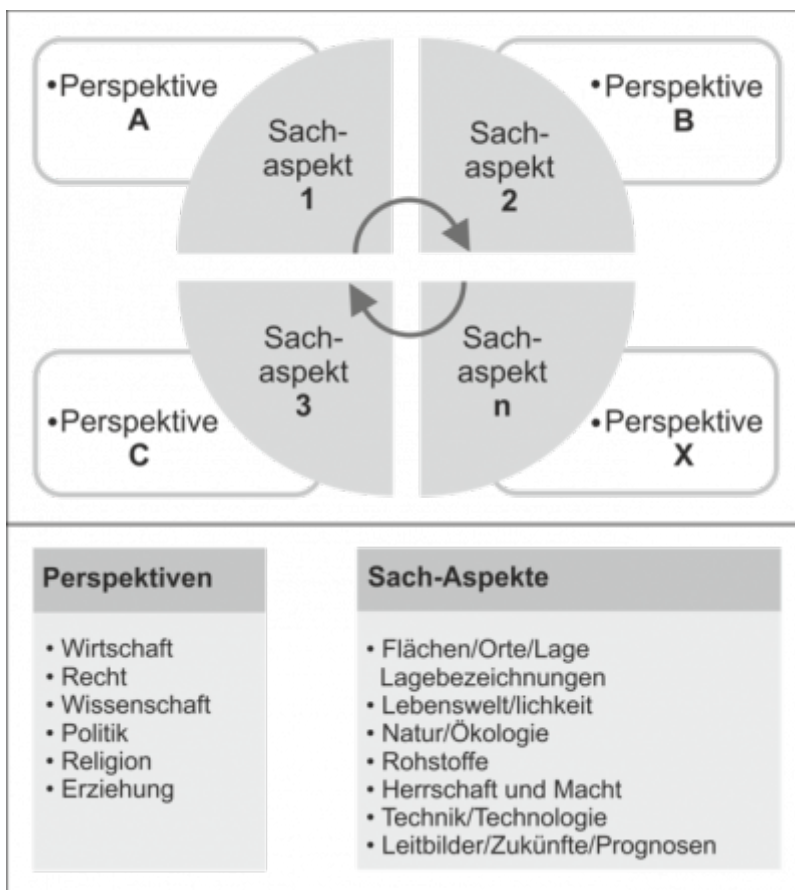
•Perspektive A

Sach-aspekt 1

Sach-aspekt 2

•Perspektive B

Sach-aspekt 3

Sach-aspekt n

•Perspektive C

•Perspektive X

**Perspektiven**

• Wirtschaft
• Recht
• Wissenschaft
• Politik
• Religion
• Erziehung

**Sach-Aspekte**

• Flächen/Orte/Lage Lagebezeichnungen
• Lebenswelt/lichkeit
• Natur/Ökologie
• Rohstoffe
• Herrschaft und Macht
• Technik/Technologie
• Leitbilder/Zukünfte/Prognosen